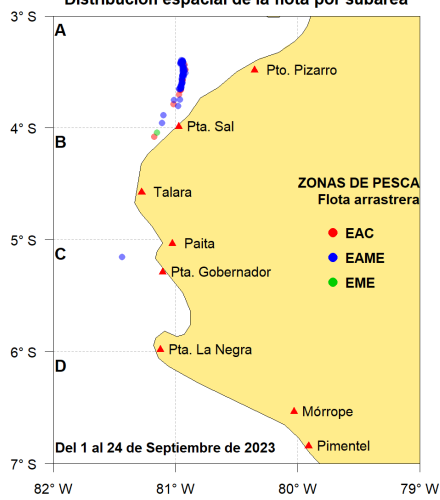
Distribución espacial de la flota por subárea

3° S
4° S
5° S
6° S
7° S

A
B
C
D

Pto. Pizarro
Pta. Sal
Talara
Paita
Pta. Gobernador
Pta. La Negra
Mórrope
Pimentel

ZONAS DE PESCA
Flota arrastrera
EAC
EAME
EME

Del 1 al 24 de Septiembre de 2023

82° W
81° W
80° W
79° W